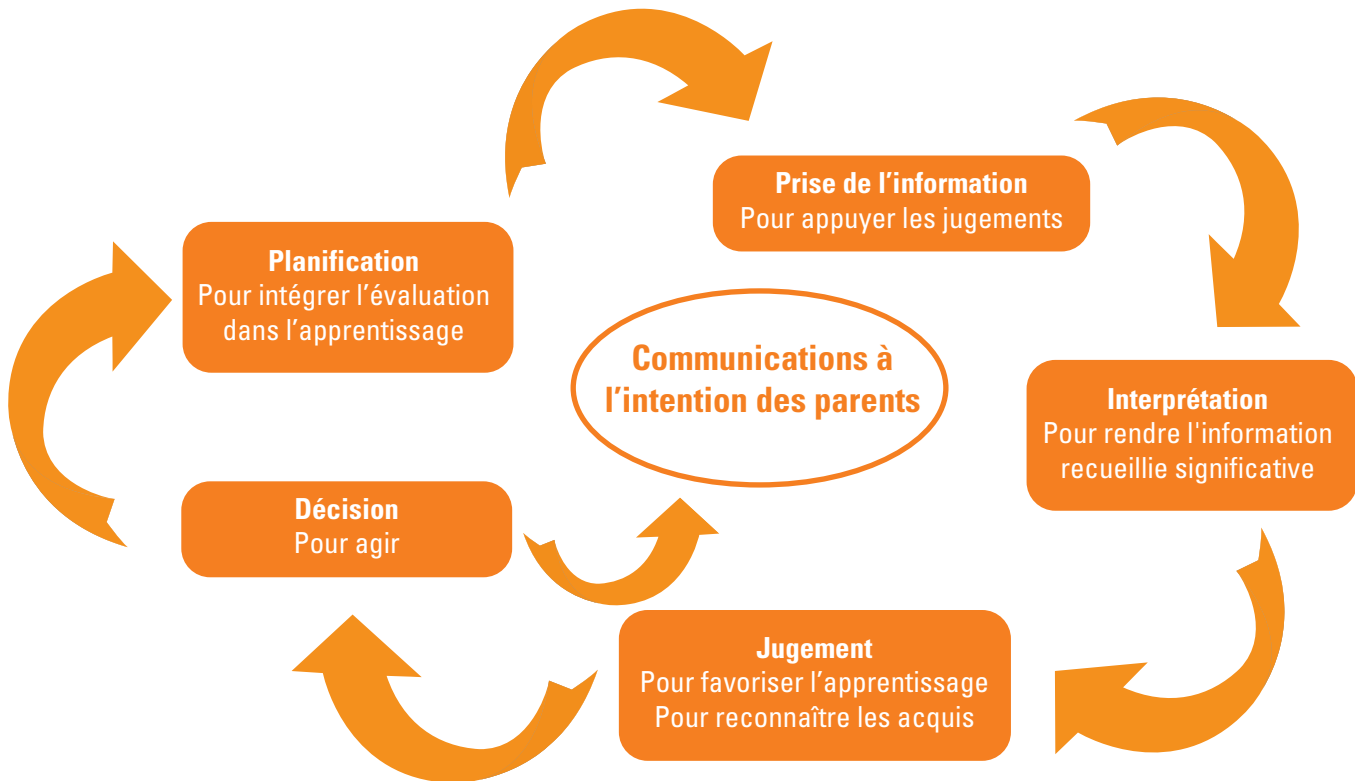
Prise de l’information
Pour appuyer les jugements

Interprétation
Pour rendre l'information recueillie significative

Jugement
Pour favoriser l’apprentissage
Pour reconnaître les acquis

Décision
Pour agir

Planification
Pour intégrer l’évaluation dans l’apprentissage

Communications à l’intention des parents